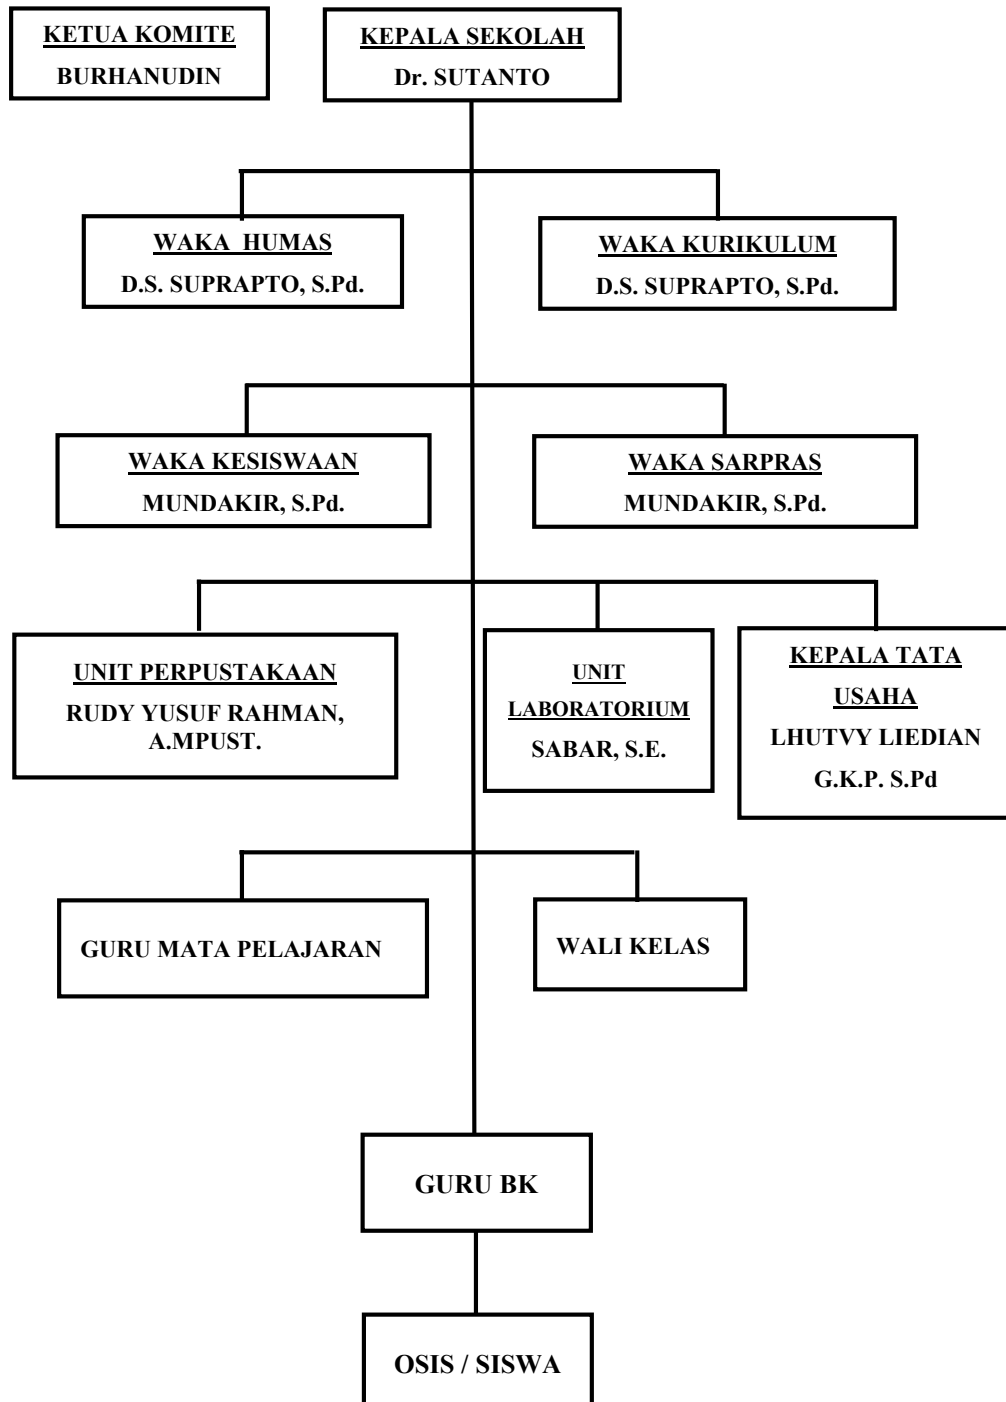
KETUA KOMITE
BURHANUDIN

KEPALA SEKOLAH
Dr. SUTANTO

WAKA HUMAS
D.S. SUPRAPTO, S.Pd.

WAKA KURIKULUM
D.S. SUPRAPTO, S.Pd.

WAKA KESISWAAN
MUNDAKIR, S.Pd.

WAKA SARPRAS
MUNDAKIR, S.Pd.

UNIT PERPUSTAKAAN
RUDY YUSUF RAHMAN, A.MPUST.

UNIT LABORATORIUM
SABAR, S.E.

KEPALA TATA USAHA
LHUTVY LIEDIAN G.K.P. S.Pd

GURU MATA PELAJARAN

WALI KELAS

GURU BK

OSIS / SISWA